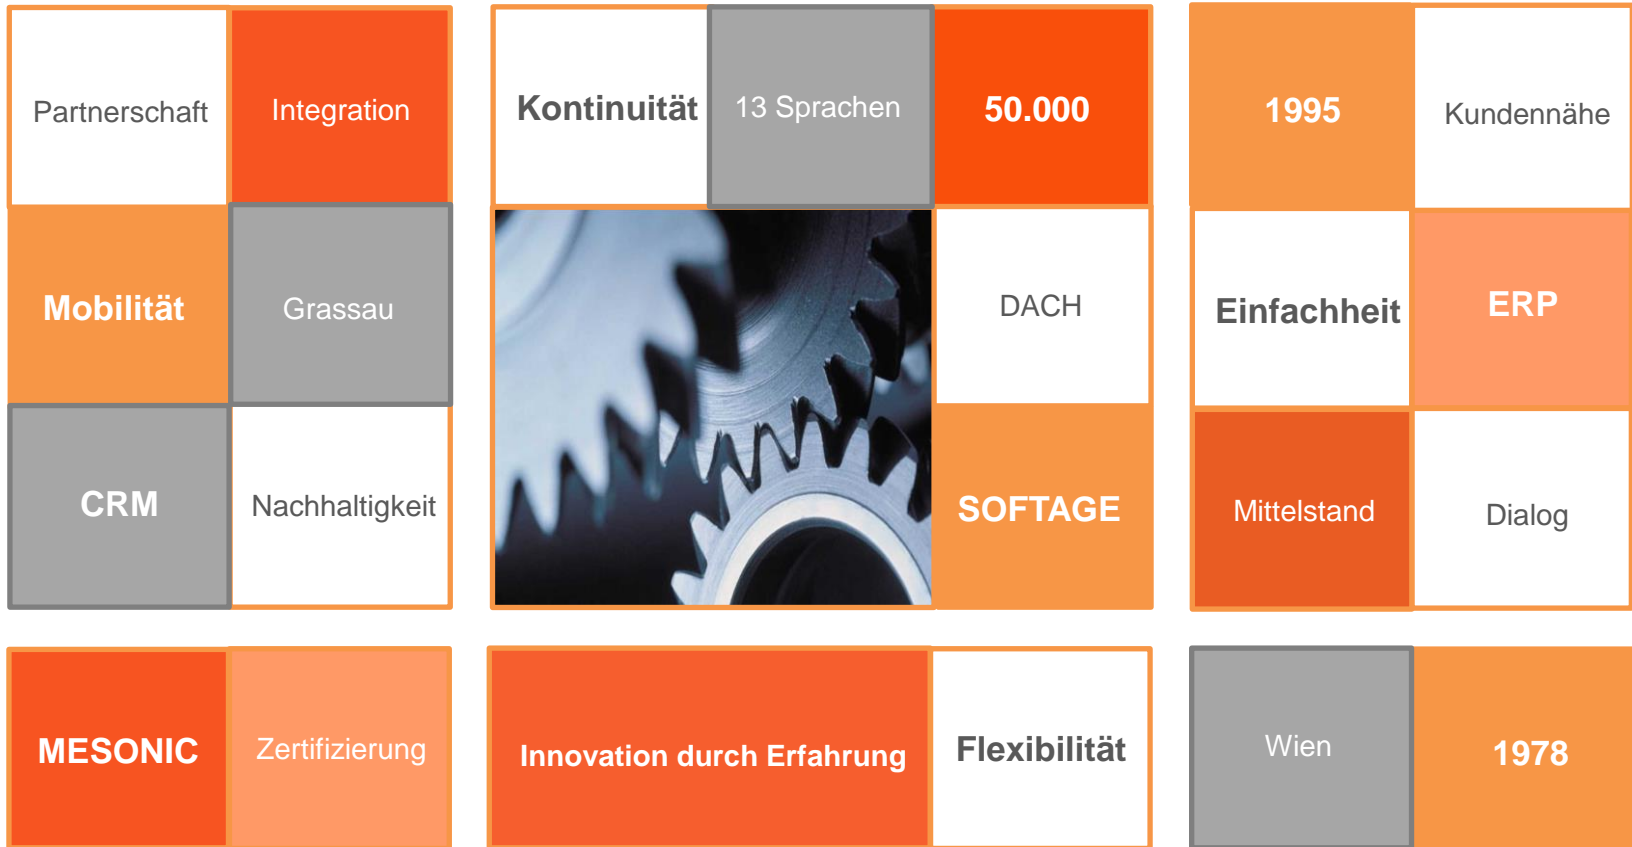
Partnerschaft

Integration

Mobilität

Grassau

CRM

Nachhaltigkeit

Kontinuität

13 Sprachen

50.000

DACH

SOFTAGE

1995

Kundennähe

Einfachheit

ERP

Mittelstand

Dialog

MESONIC

Zertifizierung

Innovation durch Erfahrung

Flexibilität

Wien

1978